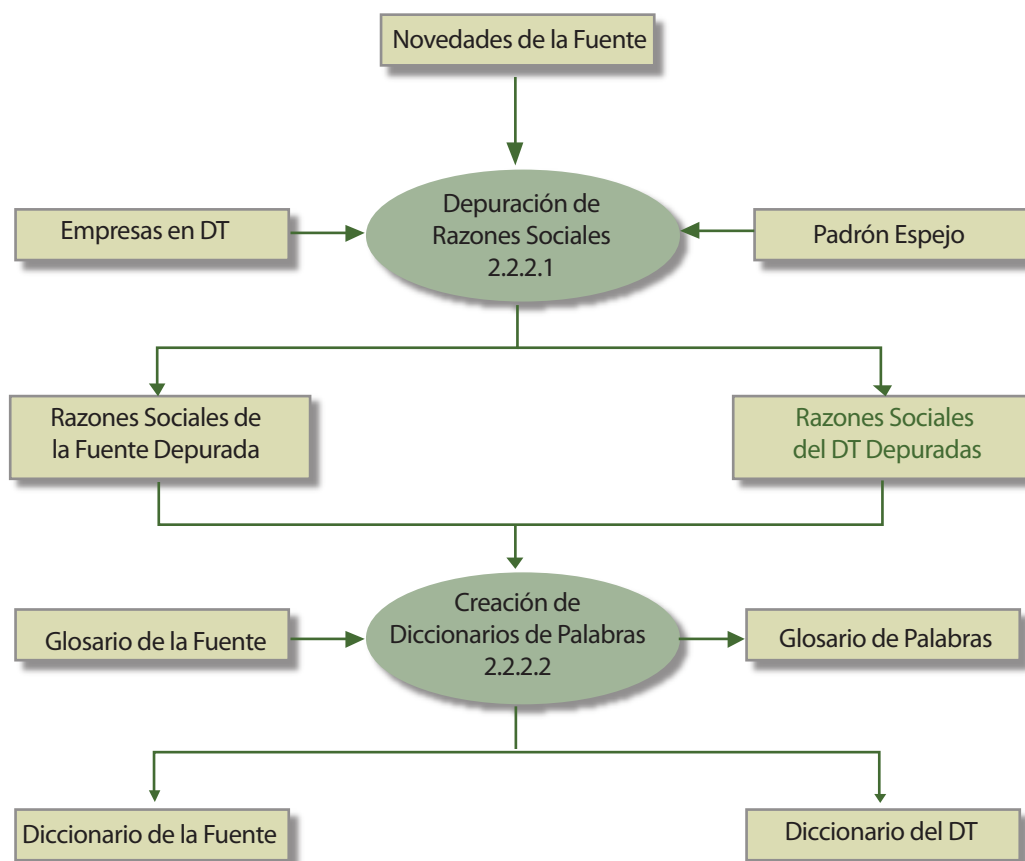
Novedades de la Fuente

Empresas en DT

Depuración de Razones Sociales 2.2.2.1

Padrón Espejo

Razones Sociales de la Fuente Depurada

Razones Sociales del DT Depuradas

Glosario de la Fuente

Creación de Diccionarios de Palabras 2.2.2.2

Glosario de Palabras

Diccionario de la Fuente

Diccionario del DT